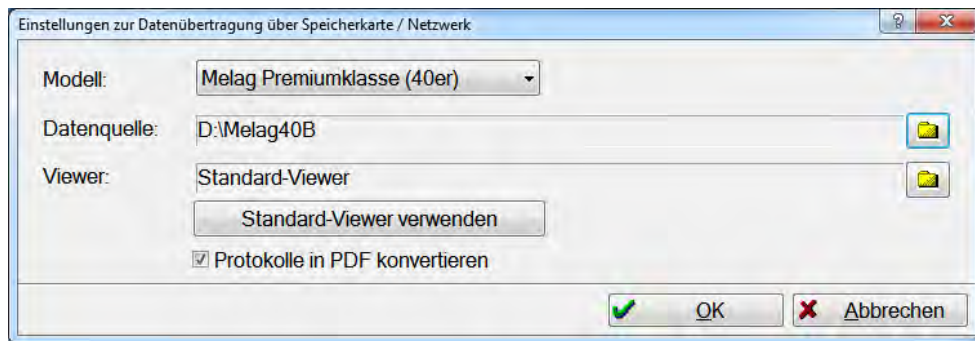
Einstellungen zur Datenübertragung über Speicherkarte / Netzwerk

?

Modell: Melag Premiumklasse (40er)

Datenquelle: D:\Melag40B

Viewer: Standard-Viewer

Standard-Viewer verwenden

☑ Protokolle in PDF konvertieren

OK

Abbrechen